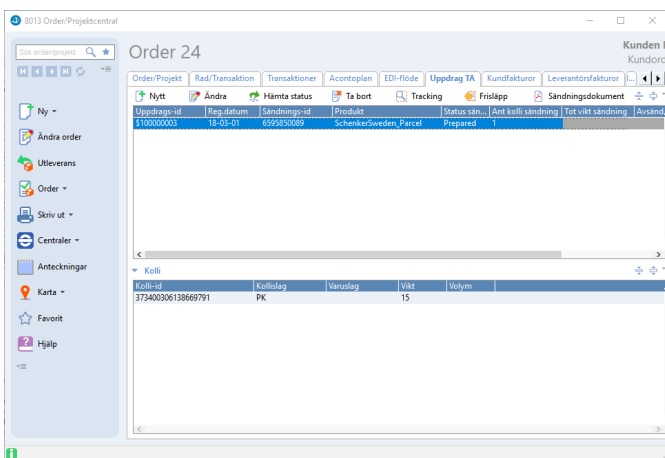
6013 Order/Projektcentral

Sök order/projekt

Ny
Ändra order
Utleverans
Order
Skriv ut
Centraler
Anteckningar
Karta
Favorit
Hjälp

Order 24

Kunden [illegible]
Kundord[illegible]

Order/Projekt | Rad/Transaktion | Transaktioner | Acontoplan | EDI-flöde | Uppdrag TA | Kundfakturor | Leverantörsfakturor

Nytt | Ändra | Hämta status | Ta bort | Tracking | Frisläpp | Sändningsdokument

| Uppdrags-id | Reg.datum | Sändnings-id | Produkt | Status sän... | Ant kolli sändning | Tot vikt sändning | Avsänd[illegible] |
|---|---|---|---|---|---|---|---|
| S100000003 | 18-03-01 | 6595850089 | SchenkerSweden_Parcel | Prepared | 1 | | |

Kolli

| Kolli-id | Kollislag | Varuslag | Vikt | Volym |
|---|---|---|---|---|
| 373400306138669791 | PK | | 15 | |